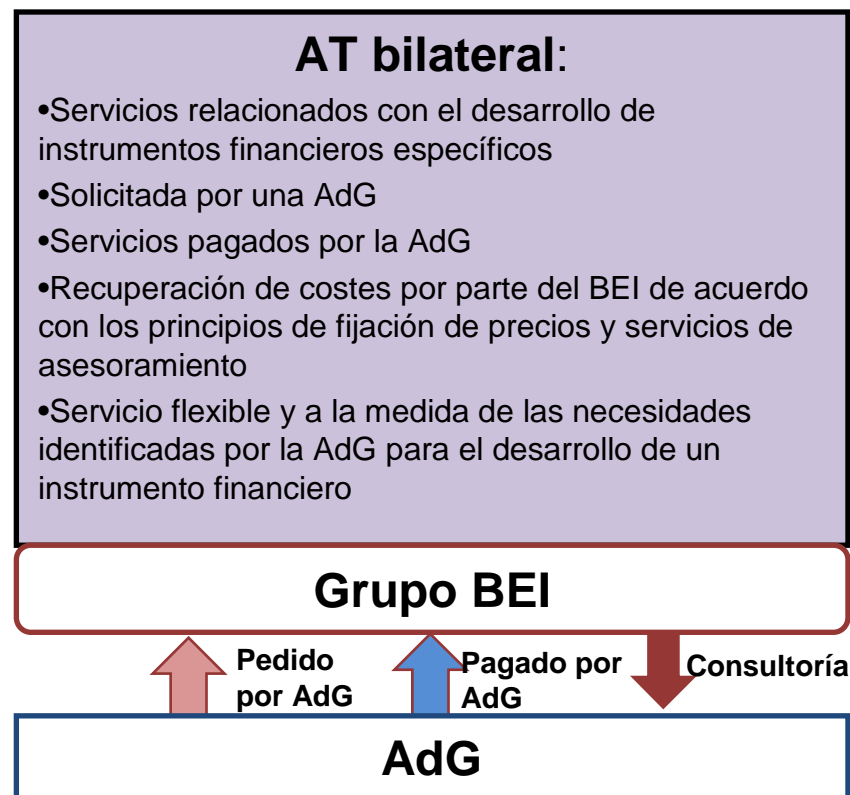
AT bilateral:

•Servicios relacionados con el desarrollo de instrumentos financieros específicos

•Solicitada por una AdG

•Servicios pagados por la AdG

•Recuperación de costes por parte del BEI de acuerdo con los principios de fijación de precios y servicios de asesoramiento

•Servicio flexible y a la medida de las necesidades identificadas por la AdG para el desarrollo de un instrumento financiero

Grupo BEI

Pedido por AdG

Pagado por AdG

Consultoría

AdG